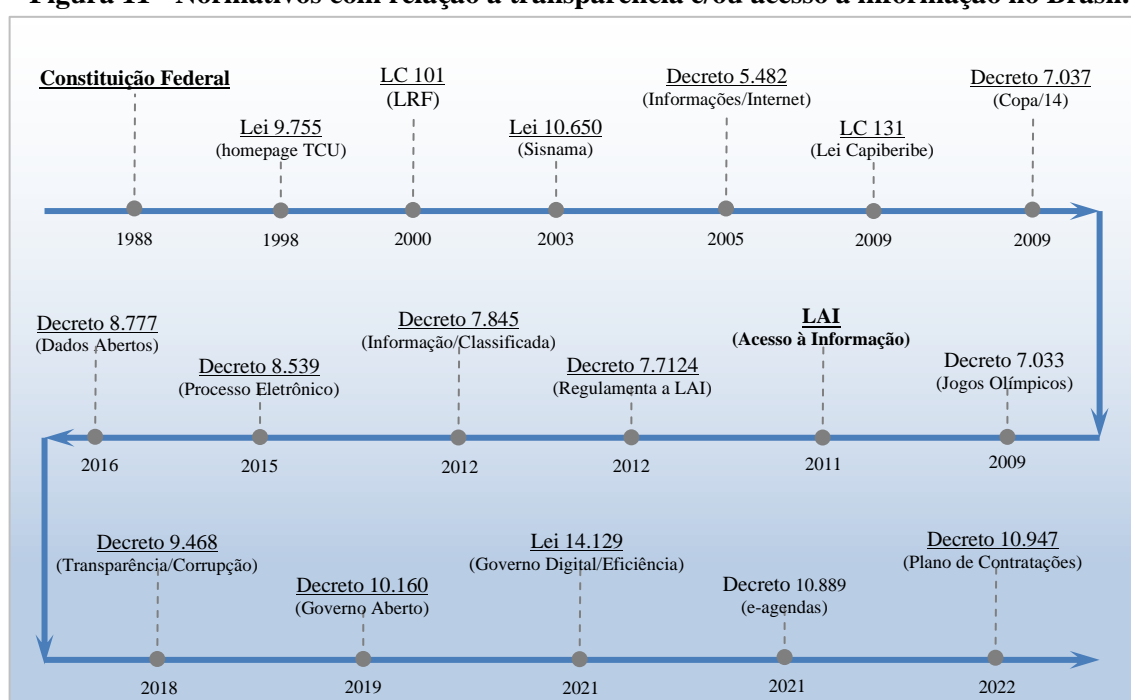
Figura 11 – Normativos com relação à transparência e/ou acesso à informação no Brasil.

Constituição Federal
1988

Lei 9.755
(homepage TCU)
1998

LC 101
(LRF)
2000

Lei 10.650
(Sisnama)
2003

Decreto 5.482
(Informações/Internet)
2005

LC 131
(Lei Capiberibe)
2009

Decreto 7.037
(Copa/14)
2009

Decreto 8.777
(Dados Abertos)
2016

Decreto 8.539
(Processo Eletrônico)
2015

Decreto 7.845
(Informação/Classificada)
2012

Decreto 7.7124
(Regulamenta a LAI)
2012

LAI
(Acesso à Informação)
2011

Decreto 7.033
(Jogos Olímpicos)
2009

Decreto 9.468
(Transparência/Corrupção)
2018

Decreto 10.160
(Governo Aberto)
2019

Lei 14.129
(Governo Digital/Eficiência)
2021

Decreto 10.889
(e-agendas)
2021

Decreto 10.947
(Plano de Contratações)
2022